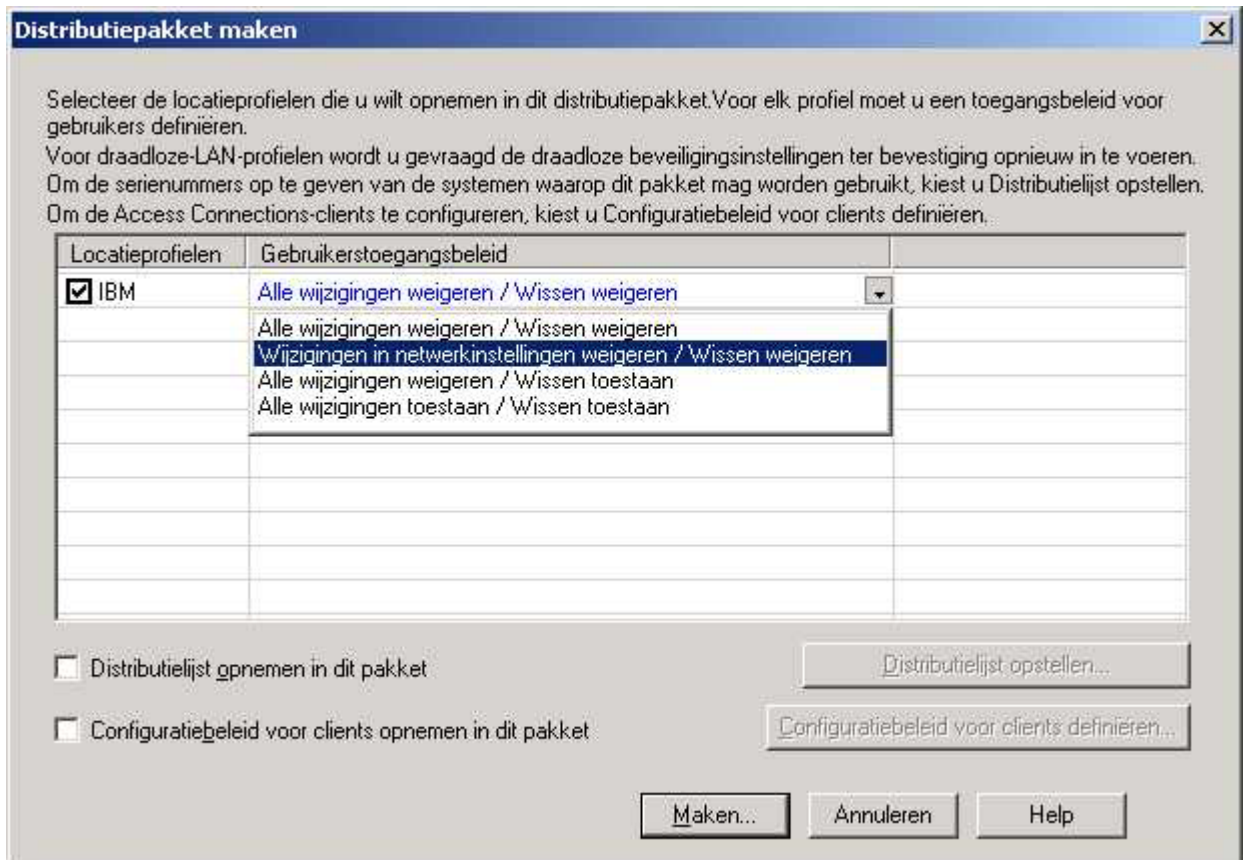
Distributiepakket maken

Selecteer de locatieprofielen die u wilt opnemen in dit distributiepakket.Voor elk profiel moet u een toegangsbeleid voor gebruikers definiëren.
Voor draadloze-LAN-profielen wordt u gevraagd de draadloze beveiligingsinstellingen ter bevestiging opnieuw in te voeren.
Om de serienummers op te geven van de systemen waarop dit pakket mag worden gebruikt, kiest u Distributielijst opstellen.
Om de Access Connections-clients te configureren, kiest u Configuratiebeleid voor clients definiëren.

| Locatieprofielen | Gebruikerstoegangsbeleid |
|---|---|
| ☑ IBM | Alle wijzigingen weigeren / Wissen weigeren |

Alle wijzigingen weigeren / Wissen weigeren
Wijzigingen in netwerkinstellingen weigeren / Wissen weigeren
Alle wijzigingen weigeren / Wissen toestaan
Alle wijzigingen toestaan / Wissen toestaan

Distributielijst opnemen in dit pakket

Distributielijst opstellen...

Configuratiebeleid voor clients opnemen in dit pakket

Configuratiebeleid voor clients definiëren...

Maken...

Annuleren

Help